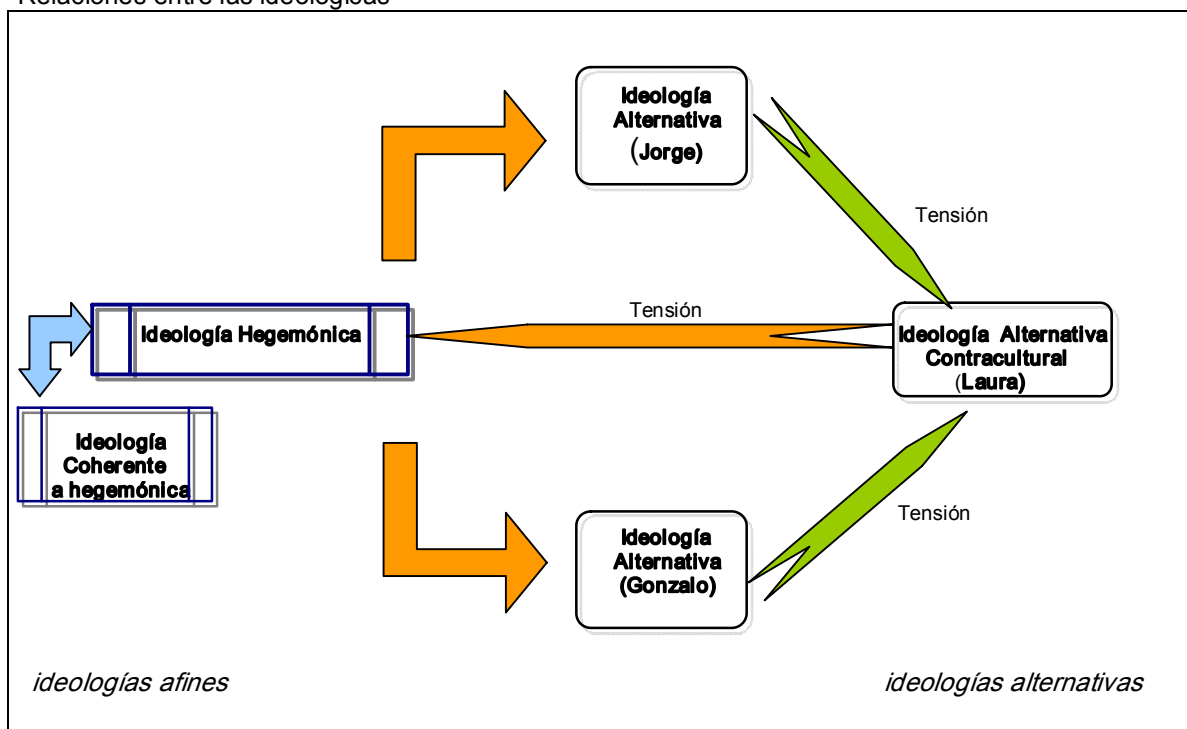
Relaciones entre las ideologías

Ideología Alternativa (Jorge)

Tensión

Ideología Hegemónica

Tensión

Ideología Alternativa Contracultural (Laura)

Ideología Coherente a hegemónica

Tensión

Ideología Alternativa (Gonzalo)

*ideologías afines*

*ideologías alternativas*